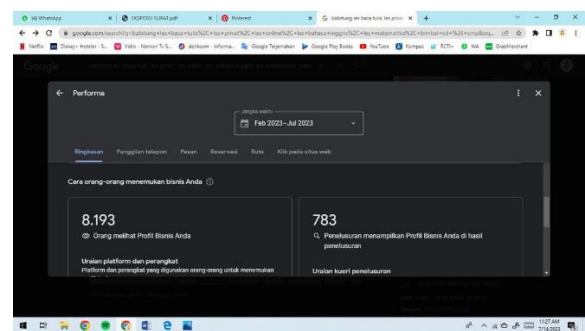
(4) WhatsApp
DISPOSISI SURAT.pdf
Pinterest
balistung les baca tulis les privat
google.com/search?q=balistung+les+baca+tulis%2C+les+privat%2C+les+online%2C+les+bahasa+inggris%2C+les+matematika%2C+bimbel+sd+%26+smp&oq...
Netflix
Disney+ Hotstar - S...
Vidio - Nonton TV S...
dotkoom - Informa...
Google Terjemahan
Google Play Books
YouTube
Kompas
RCTI+
WA
GrabMerchant
Google
← Performa
Jangka waktu
Feb 2023–Jul 2023
Ringkasan
Panggilan telepon
Pesan
Reservasi
Rute
Klik pada situs web
Cara orang-orang menemukan bisnis Anda ⓘ
8.193
Orang melihat Profil Bisnis Anda
Uraian platform dan perangkat
Platform dan perangkat yang digunakan orang-orang untuk menemukan
783
Penelusuran menampilkan Profil Bisnis Anda di hasil penelusuran
Uraian kueri penelusuran
11:27 AM
7/14/2023